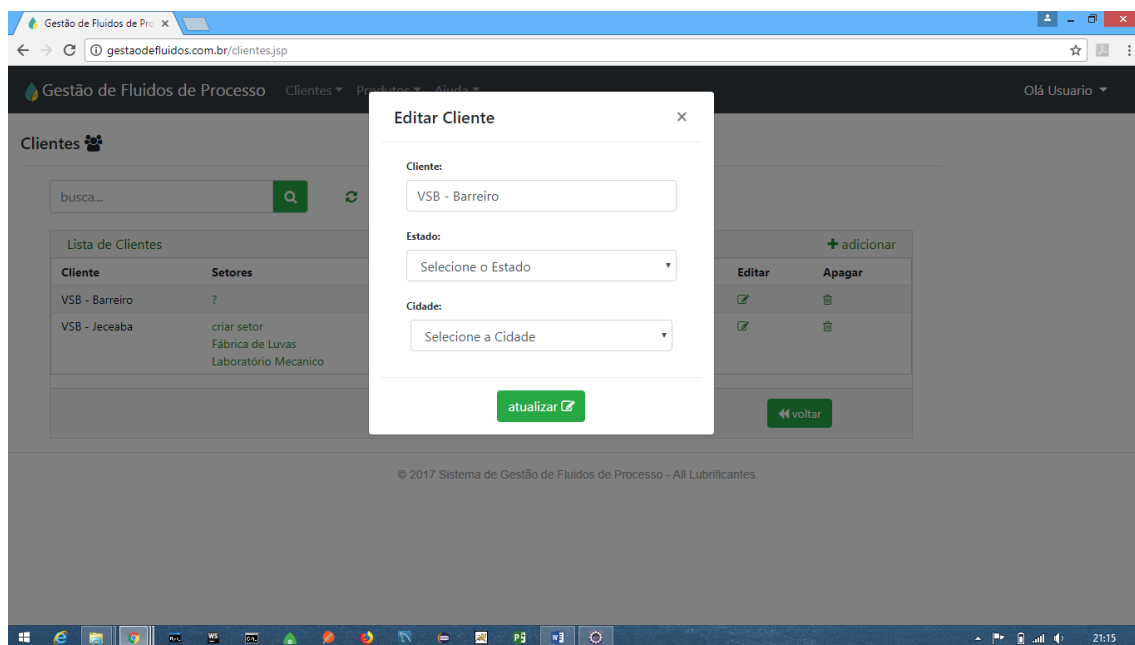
Gestão de Fluidos de Pro ×

gestaodefluidos.com.br/clientes.jsp

Gestão de Fluidos de Processo Clientes Produtos Ajuda

Olá Usuario

Clientes

busca...

Lista de Clientes

+ adicionar

| Cliente | Setores | Editar | Apagar |
|---|---|---|---|
| VSB - Barreiro | ? | | |
| VSB - Jeceaba | criar setor Fábrica de Luvas Laboratório Mecanico | | |

voltar

Editar Cliente ×

Cliente:

VSB - Barreiro

Estado:

Selecione o Estado

Cidade:

Selecione a Cidade

atualizar

© 2017 Sistema de Gestão de Fluidos de Processo - All Lubrificantes.

21:15